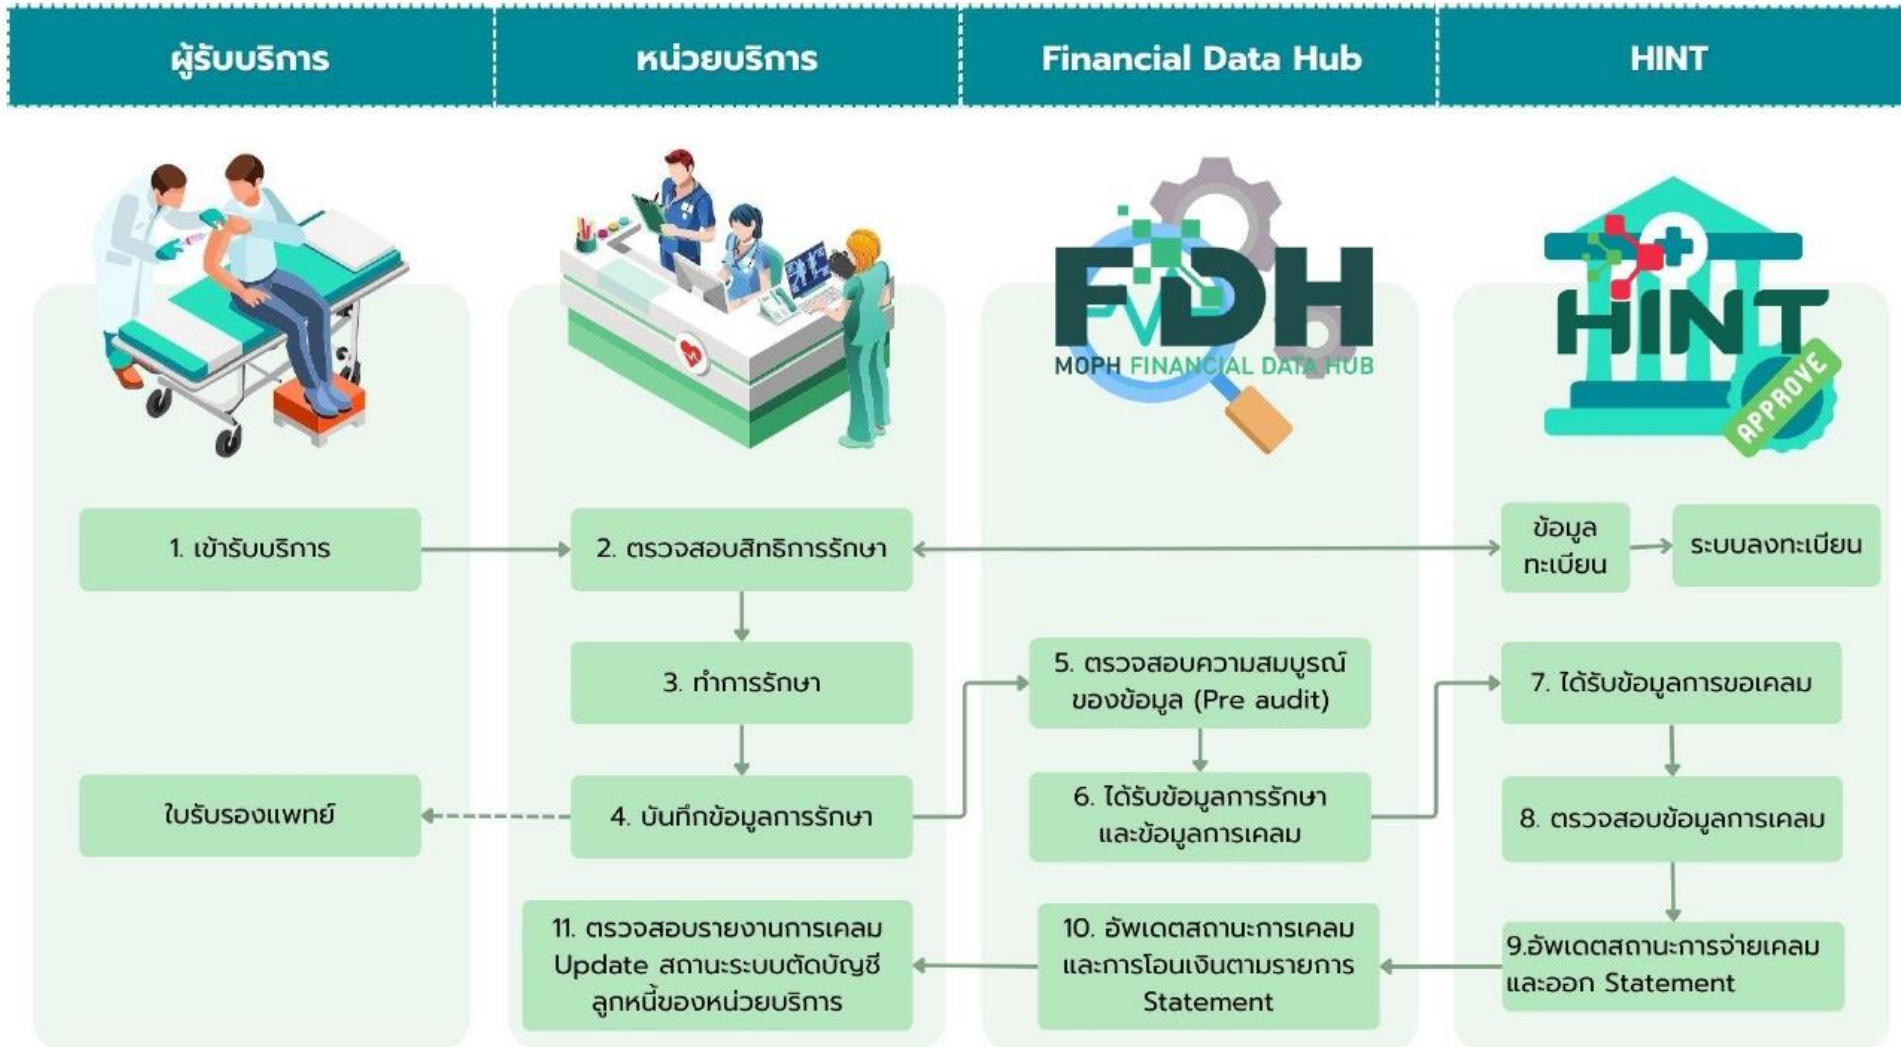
| ผู้รับบริการ | หน่วยบริการ | Financial Data Hub | HINT |
|---|---|---|---|

FDH
MOPH FINANCIAL DATA HUB

HINT
APPROVE

1. เข้ารับบริการ

2. ตรวจสอบสิทธิการรักษา

ข้อมูลทะเบียน

ระบบลงทะเบียน

3. ทำการรักษา

5. ตรวจสอบความสมบูรณ์ของข้อมูล (Pre audit)

7. ได้รับข้อมูลการขอเคลม

ใบรับรองแพทย์

4. บันทึกข้อมูลการรักษา

6. ได้รับข้อมูลการรักษาและข้อมูลการเคลม

8. ตรวจสอบข้อมูลการเคลม

11. ตรวจสอบรายงานการเคลม Update สถานะระบบตัดบัญชีลูกหนี้ของหน่วยบริการ

10. อัพเดตสถานะการเคลมและการโอนเงินตามรายการ Statement

9.อัพเดตสถานะการจ่ายเคลมและออก Statement